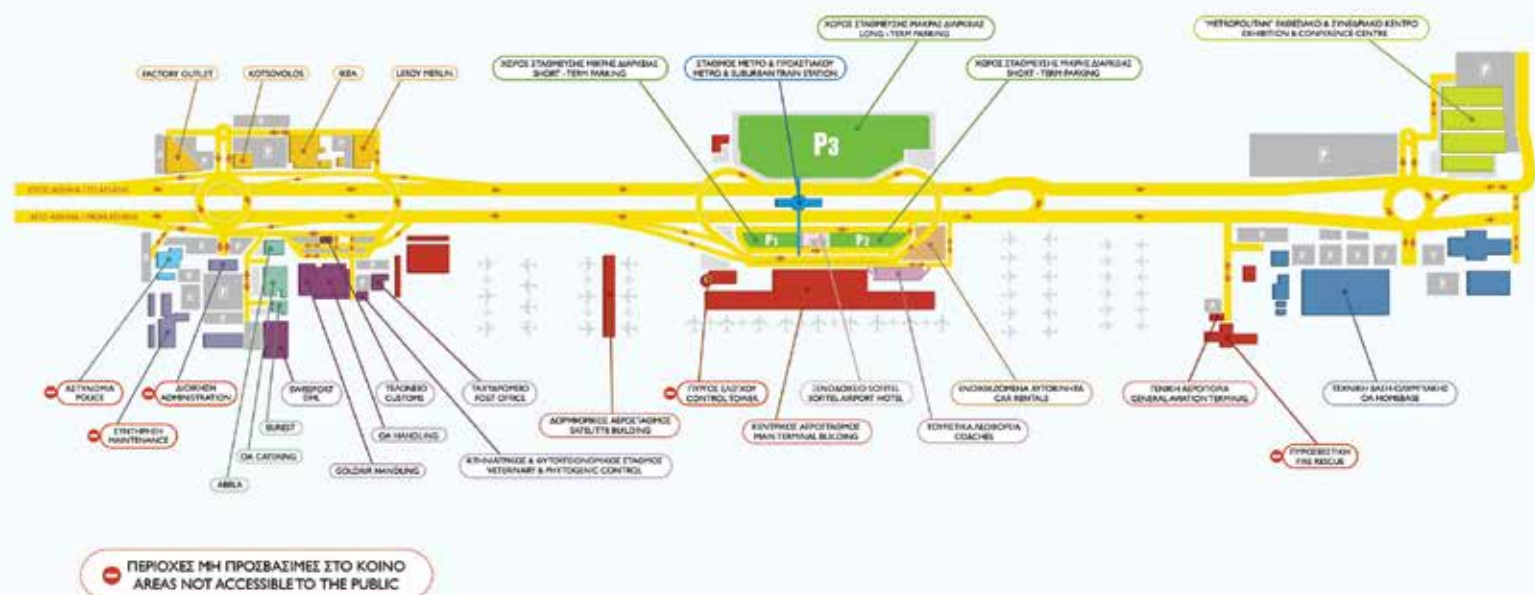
ΧΩΡΟΣ ΣΤΑΘΜΕΥΣΗΣ ΜΑΚΡΑΣ ΔΙΑΡΚΕΙΑΣ
LONG - TERM PARKING

"METROPOLITAN" ΕΚΘΕΣΙΑΚΟ & ΣΥΝΕΔΡΙΑΚΟ ΚΕΝΤΡΟ
EXHIBITION & CONFERENCE CENTRE

FACTORY OUTLET

KOTSOVOLOS

IKEA

LEROY MERLIN

ΧΩΡΟΣ ΣΤΑΘΜΕΥΣΗΣ ΜΙΚΡΗΣ ΔΙΑΡΚΕΙΑΣ
SHORT - TERM PARKING

ΣΤΑΘΜΟΣ ΜΕΤΡΟ & ΠΡΟΑΣΤΙΑΚΟΥ
METRO & SUBURBAN TRAIN STATION

ΧΩΡΟΣ ΣΤΑΘΜΕΥΣΗΣ ΜΙΚΡΗΣ ΔΙΑΡΚΕΙΑΣ
SHORT - TERM PARKING

P3

P1

P2

ΠΡΟΣ ΑΘΗΝΑ / TO ATHENS

ΑΠΟ ΑΘΗΝΑ / FROM ATHENS

ΑΣΤΥΝΟΜΙΑ
POLICE

ΣΥΝΤΗΡΗΣΗ
MAINTENANCE

ΔΙΟΙΚΗΣΗ
ADMINISTRATION

ABELA

OA CATERING

EUREST

SWISSPORT
DHL

GOLDAIR HANDLING

OA HANDLING

ΤΕΛΩΝΕΙΟ
CUSTOMS

ΤΑΧΥΔΡΟΜΕΙΟ
POST OFFICE

ΚΤΗΝΙΑΤΡΙΚΟΣ & ΦΥΤΟΥΓΕΙΟΝΟΜΙΚΟΣ ΣΤΑΘΜΟΣ
VETERINARY & PHYTOGENIC CONTROL

ΔΟΡΥΦΟΡΙΚΟΣ ΑΕΡΟΣΤΑΘΜΟΣ
SATELLITE BUILDING

ΠΥΡΓΟΣ ΕΛΕΓΧΟΥ
CONTROL TOWER

ΚΕΝΤΡΙΚΟΣ ΑΕΡΟΣΤΑΘΜΟΣ
MAIN TERMINAL BUILDING

ΞΕΝΟΔΟΧΕΙΟ SOFITEL
SOFITEL AIRPORT HOTEL

ΤΟΥΡΙΣΤΙΚΑ ΛΕΩΦΟΡΕΙΑ
COACHES

ΕΝΟΙΚΙΑΖΟΜΕΝΑ ΑΥΤΟΚΙΝΗΤΑ
CAR RENTALS

ΓΕΝΙΚΗ ΑΕΡΟΠΟΡΙΑ
GENERAL AVIATION TERMINAL

ΠΥΡΟΣΒΕΣΤΙΚΗ
FIRE RESCUE

ΤΕΧΝΙΚΗ ΒΑΣΗ ΟΛΥΜΠΙΑΚΗΣ
OA HOMEBASE

ΠΕΡΙΟΧΕΣ ΜΗ ΠΡΟΣΒΑΣΙΜΕΣ ΣΤΟ ΚΟΙΝΟ
AREAS NOT ACCESSIBLE TO THE PUBLIC